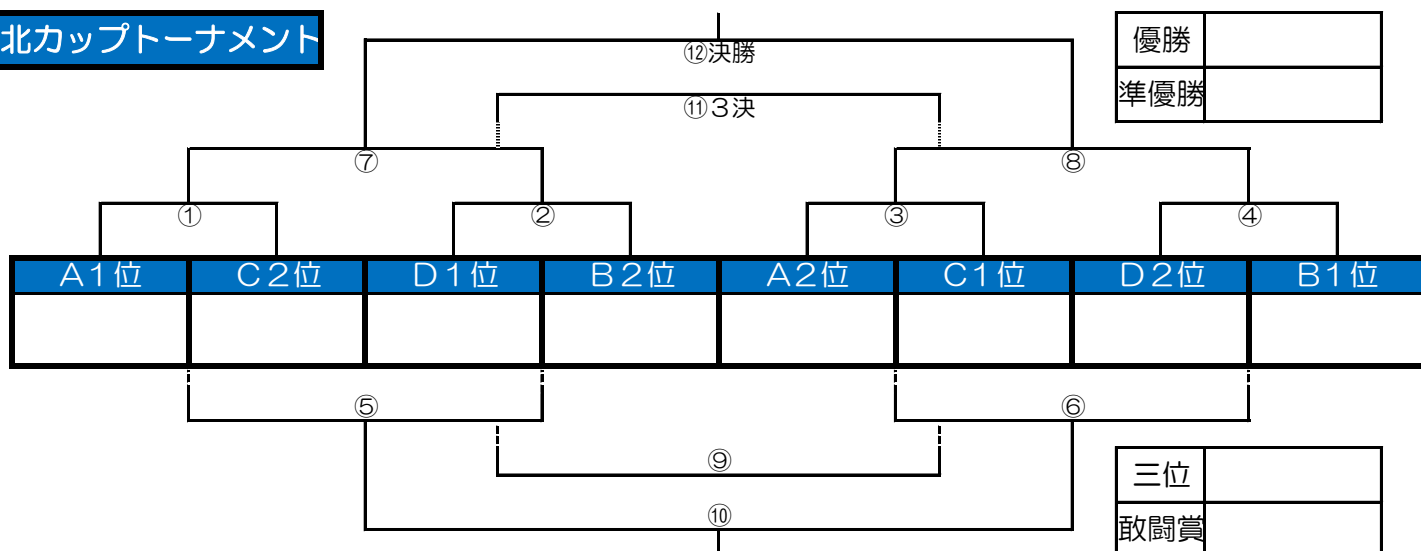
北カップトーナメント

| 優勝 | |
|---|---|
| 準優勝 | |

⑫決勝

⑪３決

⑦

⑧

①

②

③

④

| Ａ１位 | Ｃ２位 | Ｄ１位 | Ｂ２位 | Ａ２位 | Ｃ１位 | Ｄ２位 | Ｂ１位 |
|---|---|---|---|---|---|---|---|
| | | | | | | | |

⑤

⑥

⑨

⑩

| 三位 | |
|---|---|
| 敢闘賞 | |